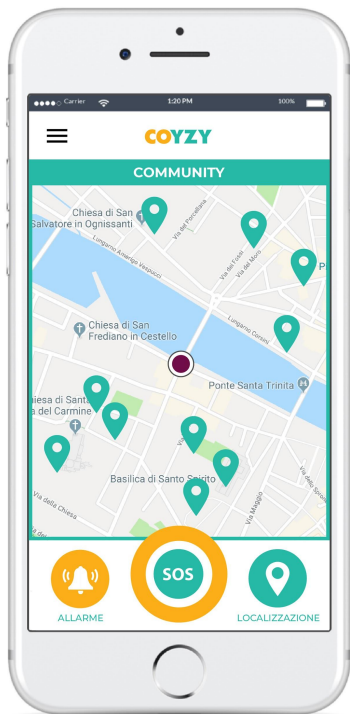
Carrier
1:20 PM
100%

COYZY

COMMUNITY

Chiesa di San Salvatore in Ognissanti
Lungarno Amerigo Vespucci
Via del Porcellana
Via del Moro
Via del Fossi
Lungarno Corsini
Chiesa di San Frediano in Cestello
Ponte Santa Trinita
hiesa di Santa a del Carmine
Basilica di Santo Spirito
Via della Chiesa
Via Maggio
Via dello Sprone

ALLARME
SOS
LOCALIZZAZIONE